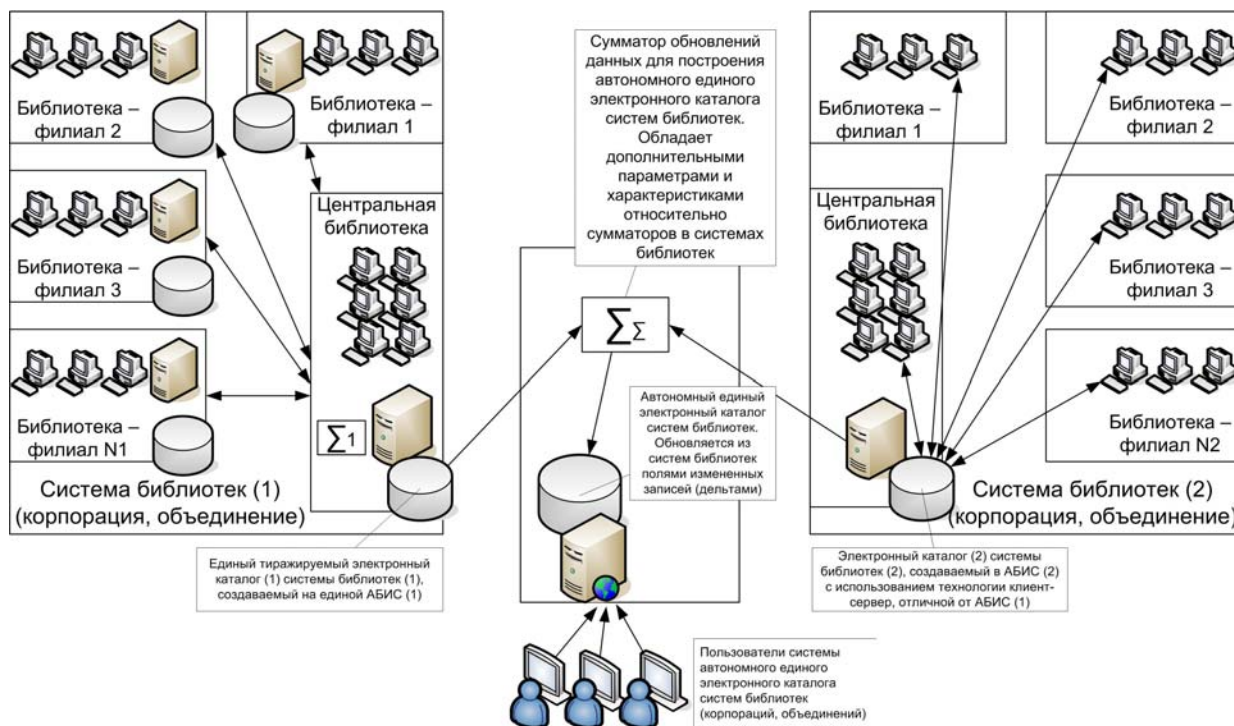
Библиотека – филиал 2

Библиотека – филиал 1

Библиотека – филиал 3

Центральная библиотека

Библиотека – филиал N1

$\sum 1$

Система библиотек (1) (корпорация, объединение)

Единый тиражируемый электронный каталог (1) системы библиотек (1), создаваемый на единой АБИС (1)

Сумматор обновлений данных для построения автономного единого электронного каталога систем библиотек. Обладает дополнительными параметрами и характеристиками относительно сумматоров в системах библиотек

$\sum \Sigma$

Автономный единый электронный каталог систем библиотек. Обновляется из систем библиотек полями измененных записей (дельтами)

Пользователи системы автономного единого электронного каталога систем библиотек (корпораций, объединений)

Библиотека – филиал 1

Библиотека – филиал 2

Центральная библиотека

Библиотека – филиал 3

Библиотека – филиал N2

Система библиотек (2) (корпорация, объединение)

Электронный каталог (2) системы библиотек (2), создаваемый в АБИС (2) с использованием технологии клиент-сервер, отличной от АБИС (1)